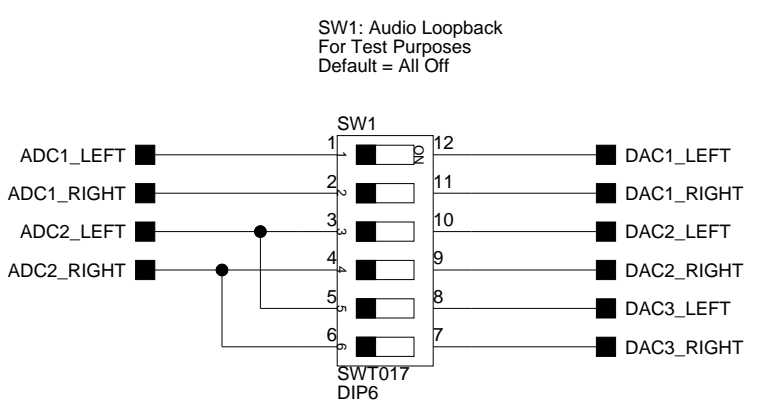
SW1: Audio Loopback
For Test Purposes
Default = All Off

SW1

ADC1_LEFT
ADC1_RIGHT
ADC2_LEFT
ADC2_RIGHT

1 1
2 2
3 3
4 4
5 5
6 6

ON

12
11
10
9
8
7

DAC1_LEFT
DAC1_RIGHT
DAC2_LEFT
DAC2_RIGHT
DAC3_LEFT
DAC3_RIGHT

SWT017
DIP6